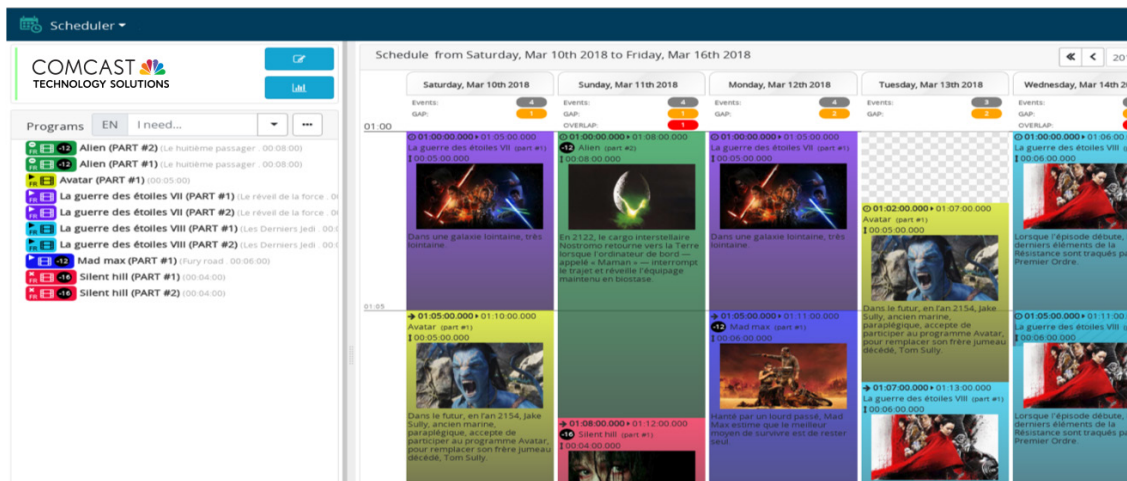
Scheduler

COMCAST
TECHNOLOGY SOLUTIONS

Programs EN I need...

FR -12 Alien (PART #2) (Le huitième passager . 00:08:00)
FR -12 Alien (PART #1) (Le huitième passager . 00:08:00)
FR Avatar (PART #1) (00:05:00)
FR La guerre des étoiles VII (PART #1) (Le réveil de la force . 0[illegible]
FR La guerre des étoiles VII (PART #2) (Le réveil de la force . 0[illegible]
FR La guerre des étoiles VIII (PART #1) (Les Derniers Jedi . 00:0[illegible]
FR La guerre des étoiles VIII (PART #2) (Les Derniers Jedi . 00:0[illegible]
FR -12 Mad max (PART #1) (Fury road . 00:06:00)
FR -16 Silent hill (PART #1) (00:04:00)
FR -16 Silent hill (PART #2) (00:04:00)

Schedule from Saturday, Mar 10th 2018 to Friday, Mar 16th 2018

« < 20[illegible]

| Saturday, Mar 10th 2018 | Sunday, Mar 11th 2018 | Monday, Mar 12th 2018 | Tuesday, Mar 13th 2018 | Wednesday, Mar 14th 2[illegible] |
|---|---|---|---|---|
| Events: 4 GAP: 1 | Events: 4 GAP: 1 OVERLAP: 1 | Events: 4 GAP: 2 | Events: 3 GAP: 2 | Events: GAP: OVERLAP: |

01:00

01:00:00.000 ▸ 01:05:00.000 La guerre des étoiles VII (part #1) 00:05:00.000 Dans une galaxie lointaine, très lointaine.

01:00:00.000 ▸ 01:08:00.000 -12 Alien (part #2) 00:08:00.000 En 2122, le cargo interstellaire Nostromo retourne vers la Terre lorsque l'ordinateur de bord — appelé « Maman » — interrompt le trajet et réveille l'équipage maintenu en biostase.

01:00:00.000 ▸ 01:05:00.000 La guerre des étoiles VII (part #1) 00:05:00.000 Dans une galaxie lointaine, très lointaine.

01:02:00.000 ▸ 01:07:00.000 Avatar (part #1) 00:05:00.000 Dans le futur, en l'an 2154, Jake Sully, ancien marine, paraplégique, accepte de participer au programme Avatar, pour remplacer son frère jumeau décédé, Tom Sully.

01:00:00.000 ▸ 01:06:00.000 La guerre des étoiles VIII (part #1) 00:06:00.000 Lorsque l'épisode débute, les derniers éléments de la Résistance sont traqués par le Premier Ordre.

01:05

01:05:00.000 ▸ 01:10:00.000 Avatar (part #1) 00:05:00.000 Dans le futur, en l'an 2154, Jake Sully, ancien marine, paraplégique, accepte de participer au programme Avatar, pour remplacer son frère jumeau décédé, Tom Sully.

01:08:00.000 ▸ 01:12:00.000 -16 Silent hill (part #1) 00:04:00.000

01:05:00.000 ▸ 01:11:00.000 -12 Mad max (part #1) 00:06:00.000 Hanté par un lourd passé, Mad Max estime que le meilleur moyen de survivre est de rester seul.

01:07:00.000 ▸ 01:13:00.000 La guerre des étoiles VIII (part #1) 00:06:00.000

01:05:00.000 ▸ 01:1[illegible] La guerre des étoiles VII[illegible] 00:06:00.000 Lorsque l'épisode débute, les derniers éléments de la Résistance sont traqués par le Premier Ordre.